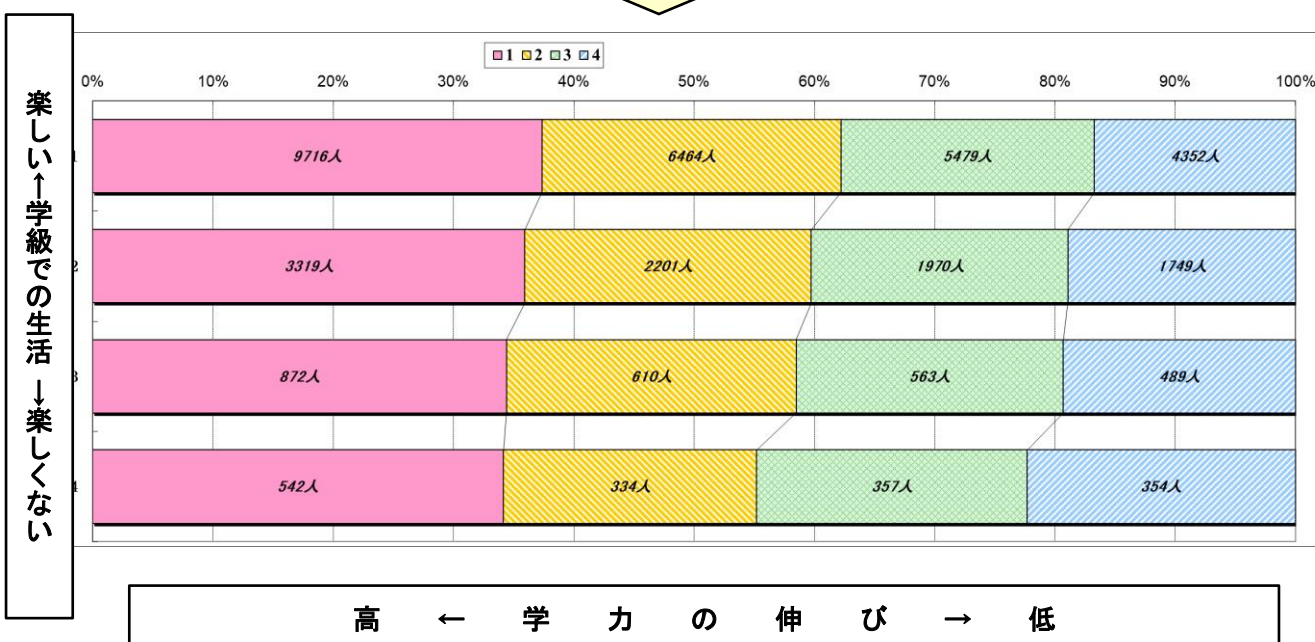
楽しい↑学級での生活　↓楽しくない

1　2　3　4

0%　10%　20%　30%　40%　50%　60%　70%　80%　90%　100%

| | 1 | 2 | 3 | 4 |
|---|---|---|---|---|
| 1 | 9716人 | 6464人 | 5479人 | 4352人 |
| 2 | 3319人 | 2201人 | 1970人 | 1749人 |
| 3 | 872人 | 610人 | 563人 | 489人 |
| 4 | 542人 | 334人 | 357人 | 354人 |

高　←　学　力　の　伸　び　→　低